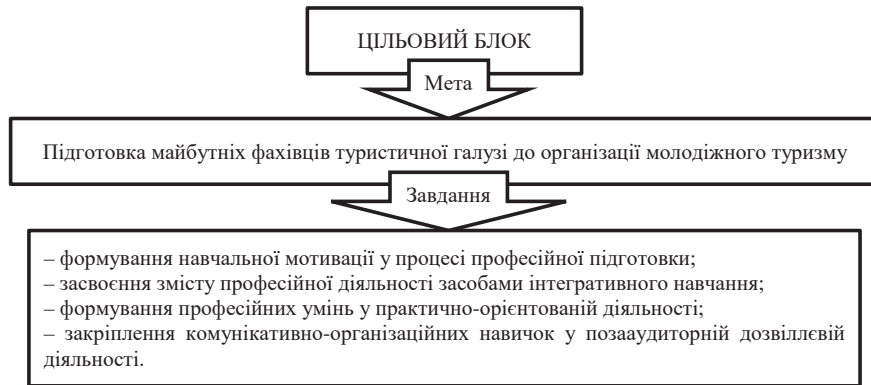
ЦІЛЬОВИЙ БЛОК

Мета

Підготовка майбутніх фахівців туристичної галузі до організації молодіжного туризму

Завдання

– формування навчальної мотивації у процесі професійної підготовки;
– засвоєння змісту професійної діяльності засобами інтегративного навчання;
– формування професійних умінь у практично-орієнтованій діяльності;
– закріплення комунікативно-організаційних навичок у позааудиторній дозвіллєвій діяльності.